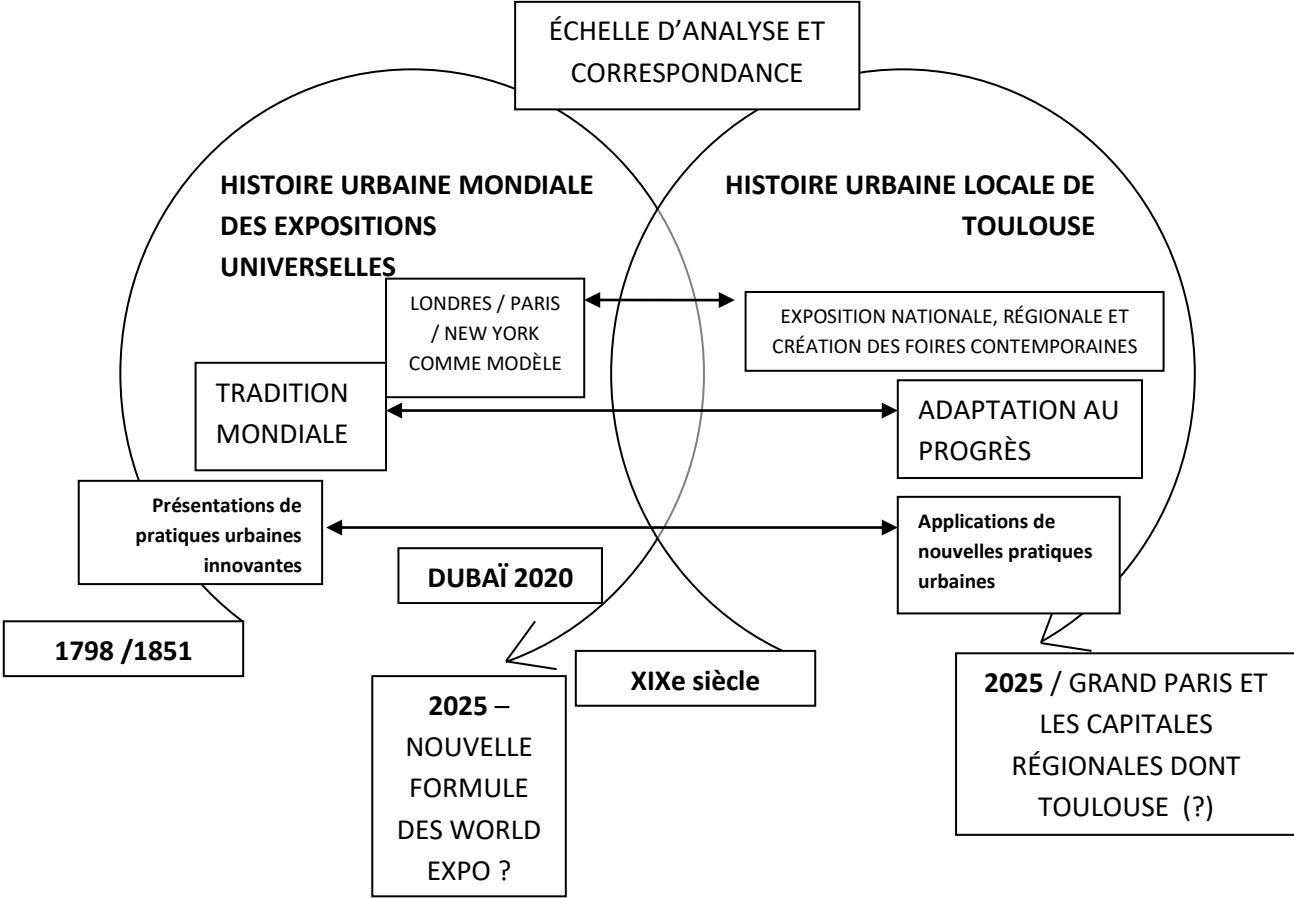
ÉCHELLE D'ANALYSE ET CORRESPONDANCE

HISTOIRE URBAINE MONDIALE DES EXPOSITIONS UNIVERSELLES

HISTOIRE URBAINE LOCALE DE TOULOUSE

LONDRES / PARIS / NEW YORK COMME MODÈLE

EXPOSITION NATIONALE, RÉGIONALE ET CRÉATION DES FOIRES CONTEMPORAINES

TRADITION MONDIALE

ADAPTATION AU PROGRÈS

Présentations de pratiques urbaines innovantes

Applications de nouvelles pratiques urbaines

DUBAÏ 2020

1798 /1851

XIXe siècle

2025 – NOUVELLE FORMULE DES WORLD EXPO ?

2025 / GRAND PARIS ET LES CAPITALES RÉGIONALES DONT TOULOUSE (?)